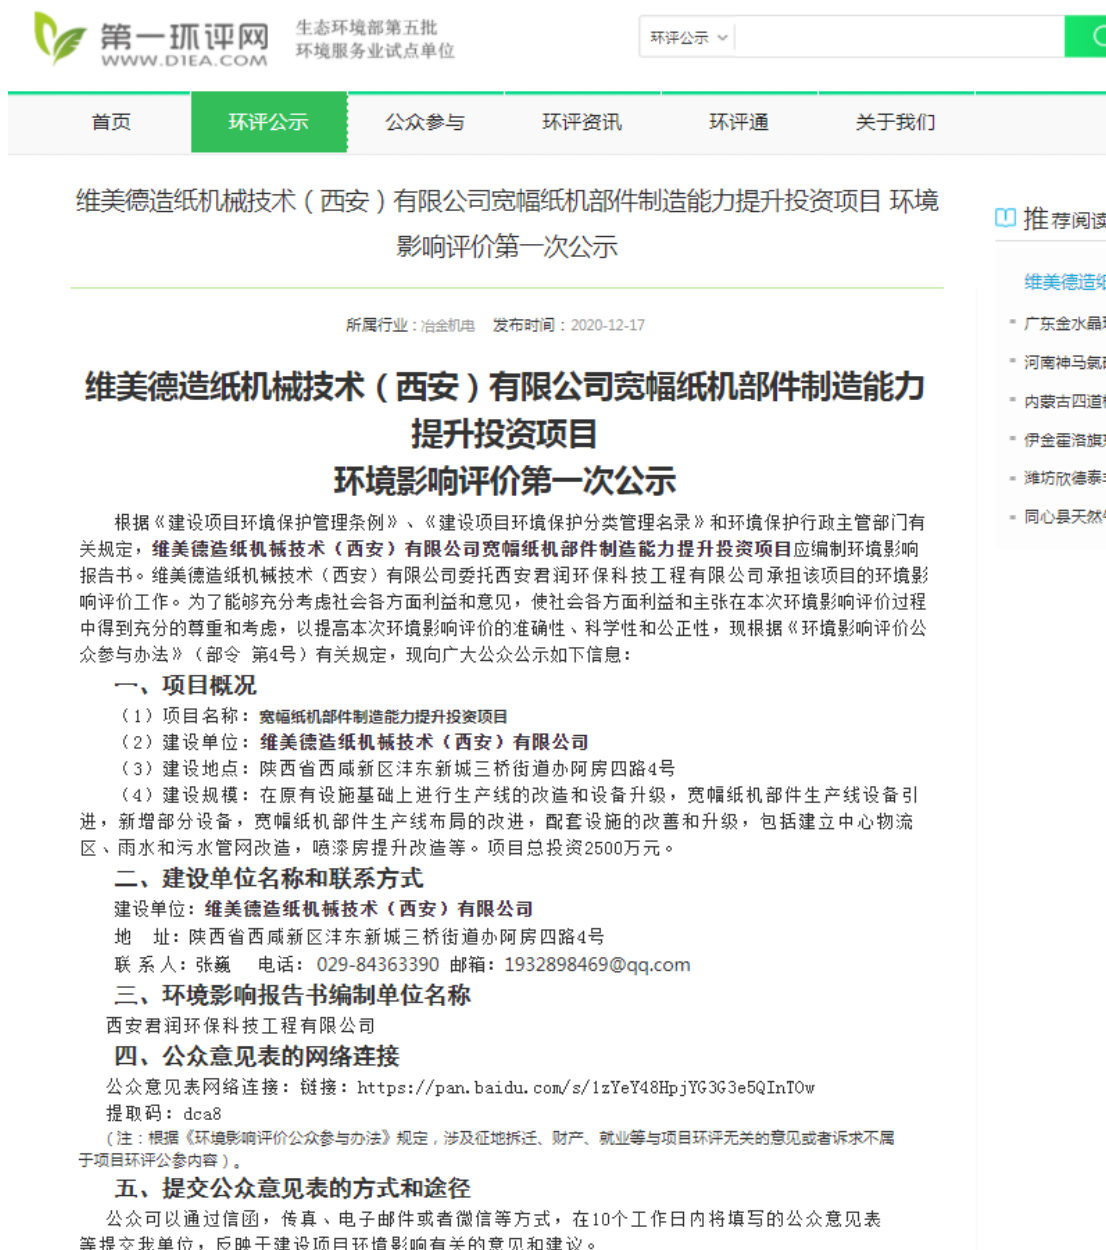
第一环评网
WWW.D1EA.COM
生态环境部第五批
环境服务业试点单位

环评公示

首页 | 环评公示 | 公众参与 | 环评资讯 | 环评通 | 关于我们

维美德造纸机械技术（西安）有限公司宽幅纸机部件制造能力提升投资项目 环境影响评价第一次公示

所属行业：冶金机电　发布时间：2020-12-17

推荐阅读
维美德造纸
广东金水晶
河南神马氯
内蒙古四道
伊金霍洛旗
潍坊欣德泰
同心县天然

维美德造纸机械技术（西安）有限公司宽幅纸机部件制造能力提升投资项目
环境影响评价第一次公示

根据《建设项目环境保护管理条例》、《建设项目环境保护分类管理名录》和环境保护行政主管部门有关规定，维美德造纸机械技术（西安）有限公司宽幅纸机部件制造能力提升投资项目应编制环境影响报告书。维美德造纸机械技术（西安）有限公司委托西安君润环保科技工程有限公司承担该项目的环境影响评价工作。为了能够充分考虑社会各方面利益和意见，使社会各方面利益和主张在本次环境影响评价过程中得到充分的尊重和考虑，以提高本次环境影响评价的准确性、科学性和公正性，现根据《环境影响评价公众参与办法》（部令 第4号）有关规定，现向广大公众公示如下信息：

一、项目概况
（1）项目名称：宽幅纸机部件制造能力提升投资项目
（2）建设单位：维美德造纸机械技术（西安）有限公司
（3）建设地点：陕西省西咸新区沣东新城三桥街道办阿房四路4号
（4）建设规模：在原有设施基础上进行生产线的改造和设备升级，宽幅纸机部件生产线设备引进，新增部分设备，宽幅纸机部件生产线布局的改进，配套设施的改善和升级，包括建立中心物流区、雨水和污水管网改造，喷漆房提升改造等。项目总投资2500万元。

二、建设单位名称和联系方式
建设单位：维美德造纸机械技术（西安）有限公司
地　址：陕西省西咸新区沣东新城三桥街道办阿房四路4号
联 系 人：张巍　电话：029-84363390 邮箱：1932898469@qq.com

三、环境影响报告书编制单位名称
西安君润环保科技工程有限公司

四、公众意见表的网络连接
公众意见表网络连接：链接：https://pan.baidu.com/s/1zYeY48HpjYG3G3e5QInTOw
提取码：dca8
（注：根据《环境影响评价公众参与办法》规定，涉及征地拆迁、财产、就业等与项目环评无关的意见或者诉求不属于项目环评公参内容）。

五、提交公众意见表的方式和途径
公众可以通过信函，传真、电子邮件或者微信等方式，在10个工作日内将填写的公众意见表等提交我单位，反映与建设项目环境影响有关的意见和建议。